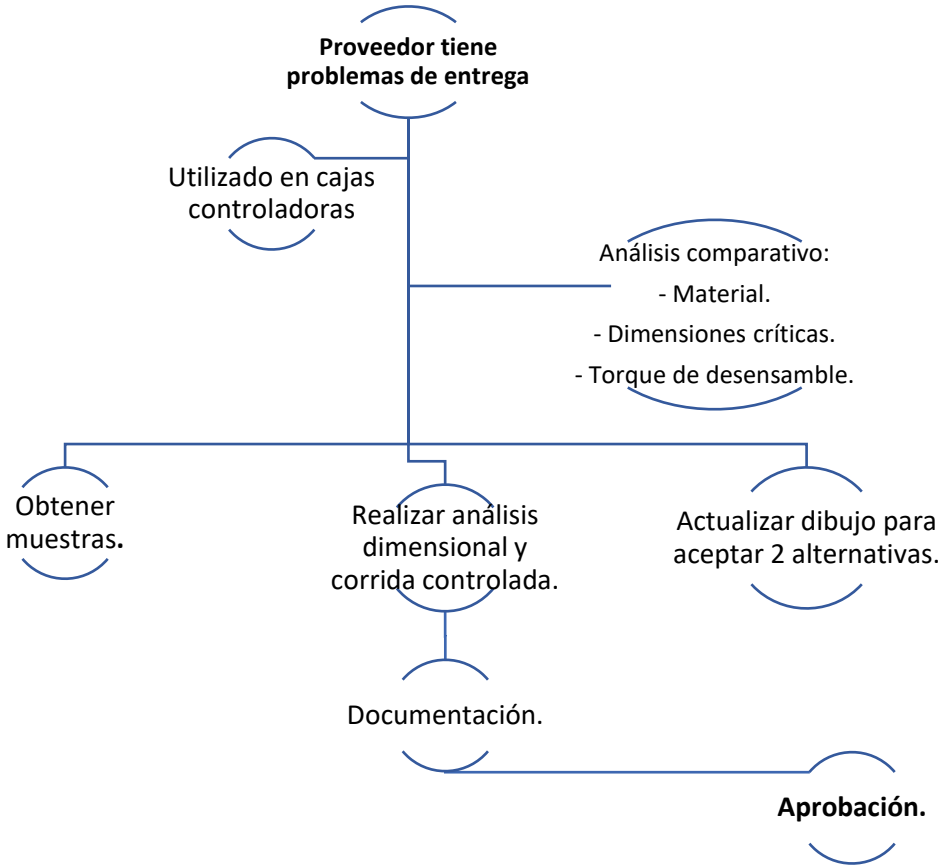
**Proveedor tiene problemas de entrega**

Utilizado en cajas controladoras

Análisis comparativo:
- Material.
- Dimensiones críticas.
- Torque de desensamble.

Obtener muestras.

Realizar análisis dimensional y corrida controlada.

Actualizar dibujo para aceptar 2 alternativas.

Documentación.

**Aprobación.**